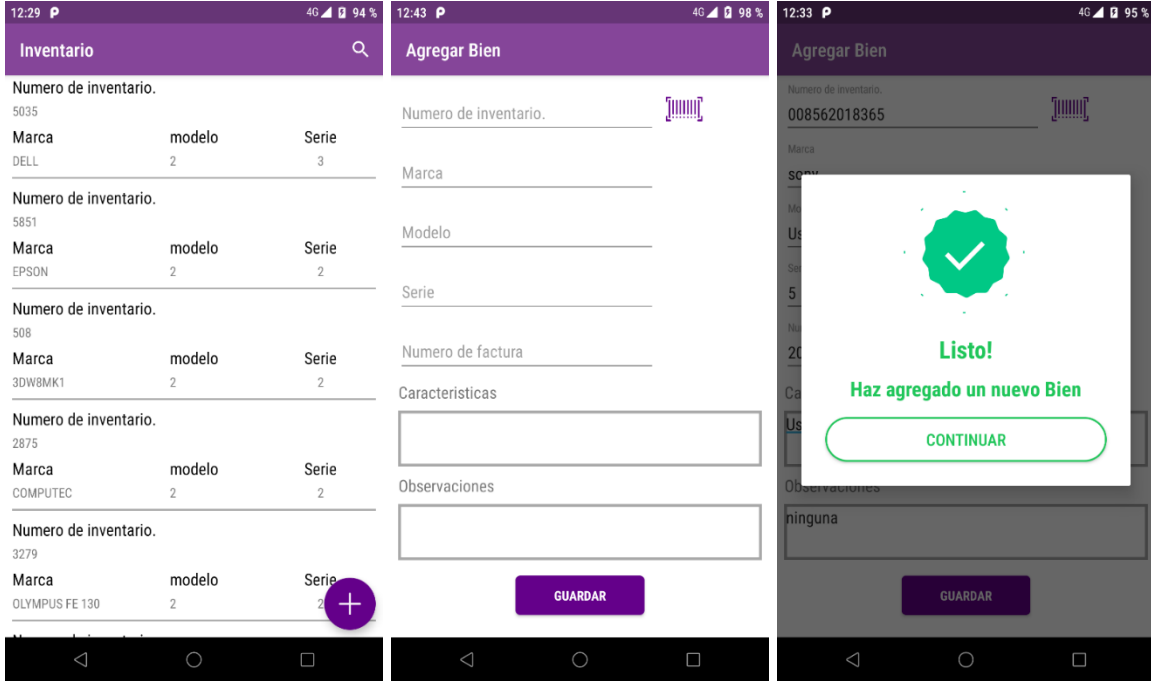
12:29 P
4G 94 %
Inventario

Numero de inventario.
5035
| Marca | modelo | Serie |
|---|---|---|
| DELL | 2 | 3 |

Numero de inventario.
5851
| Marca | modelo | Serie |
|---|---|---|
| EPSON | 2 | 2 |

Numero de inventario.
508
| Marca | modelo | Serie |
|---|---|---|
| 3DW8MK1 | 2 | 2 |

Numero de inventario.
2875
| Marca | modelo | Serie |
|---|---|---|
| COMPUTEC | 2 | 2 |

Numero de inventario.
3279
| Marca | modelo | Serie |
|---|---|---|
| OLYMPUS FE 130 | 2 | 2 |

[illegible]

12:43 P
4G 98 %
Agregar Bien

Numero de inventario.

Marca

Modelo

Serie

Numero de factura

Caracteristicas

Observaciones

GUARDAR

12:33 P
4G 95 %
Agregar Bien

Numero de inventario.
008562018365
Marca
sony
Mo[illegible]
Us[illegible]
Se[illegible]
5
Nu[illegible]
20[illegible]
Ca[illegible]
Us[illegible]

Listo!
Haz agregado un nuevo Bien
CONTINUAR

Observaciones
ninguna

GUARDAR